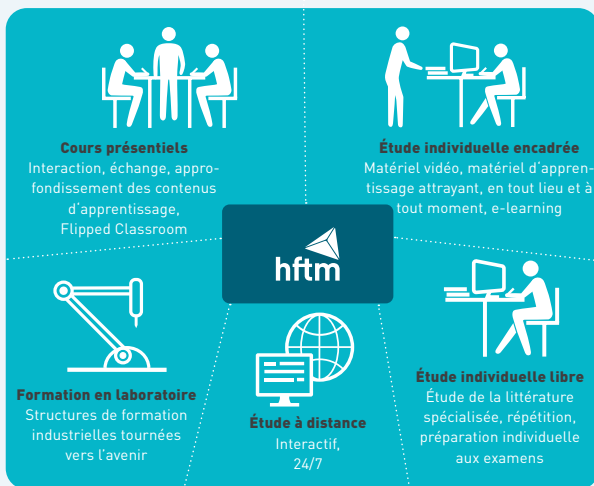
Cours présentiels
Interaction, échange, approfondissement des contenus d'apprentissage, Flipped Classroom

Étude individuelle encadrée
Matériel vidéo, matériel d'apprentissage attrayant, en tout lieu et à tout moment, e-learning

hftm

Formation en laboratoire
Structures de formation industrielles tournées vers l'avenir

Étude à distance
Interactif, 24/7

Étude individuelle libre
Étude de la littérature spécialisée, répétition, préparation individuelle aux examens